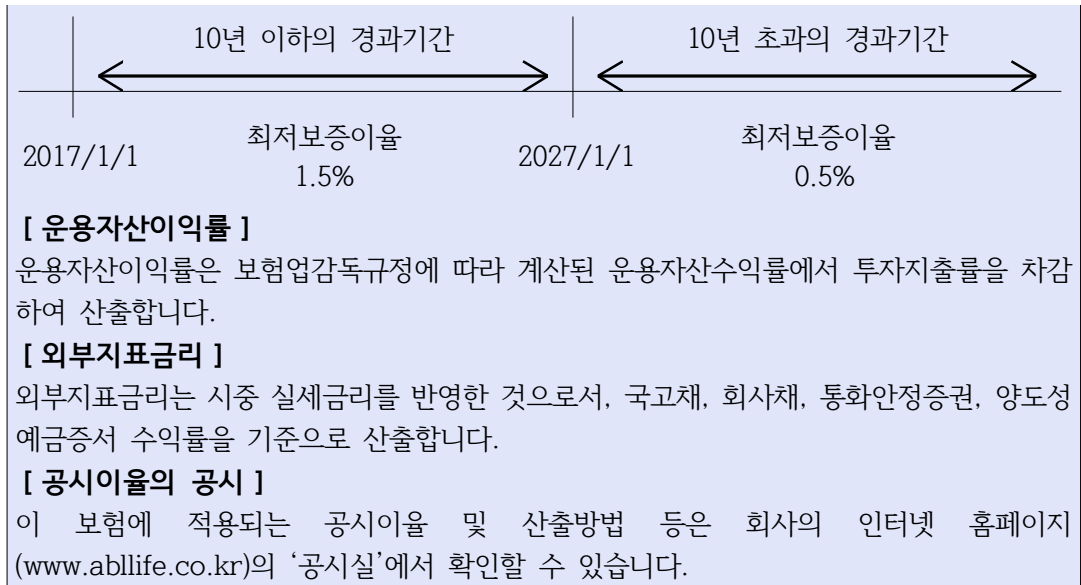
10년 이하의 경과기간

10년 초과의 경과기간

2017/1/1

최저보증이율 1.5%

2027/1/1

최저보증이율 0.5%

[ 운용자산이익률 ]

운용자산이익률은 보험업감독규정에 따라 계산된 운용자산수익률에서 투자지출률을 차감하여 산출합니다.

[ 외부지표금리 ]

외부지표금리는 시중 실세금리를 반영한 것으로서, 국고채, 회사채, 통화안정증권, 양도성예금증서 수익률을 기준으로 산출합니다.

[ 공시이율의 공시 ]

이 보험에 적용되는 공시이율 및 산출방법 등은 회사의 인터넷 홈페이지(www.abllife.co.kr)의 '공시실'에서 확인할 수 있습니다.